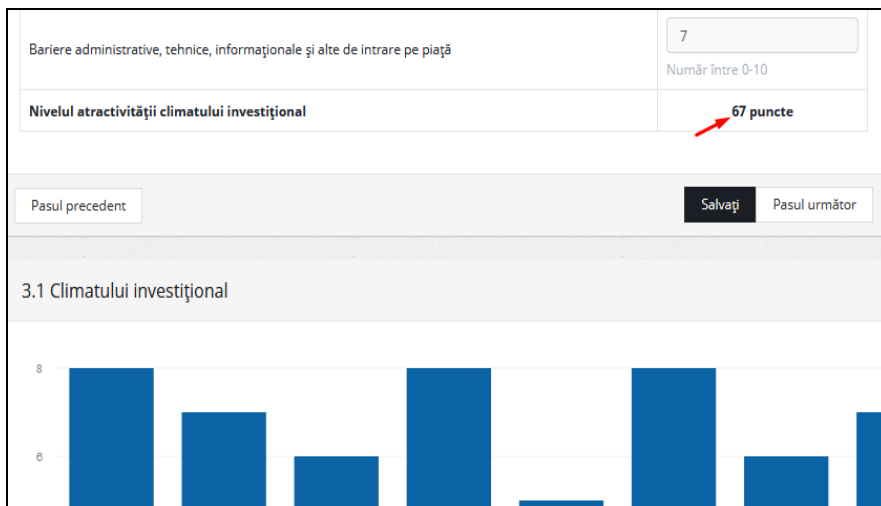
| | |
|---|---|
| Bariere administrative, tehnice, informaţionale şi alte de intrare pe piaţă | 7<br>Număr între 0-10 |
| **Nivelul atractivităţii climatului investiţional** | **67 puncte** |

Pasul precedent

Salvaţi

Pasul următor

3.1 Climatului investiţional

8

6